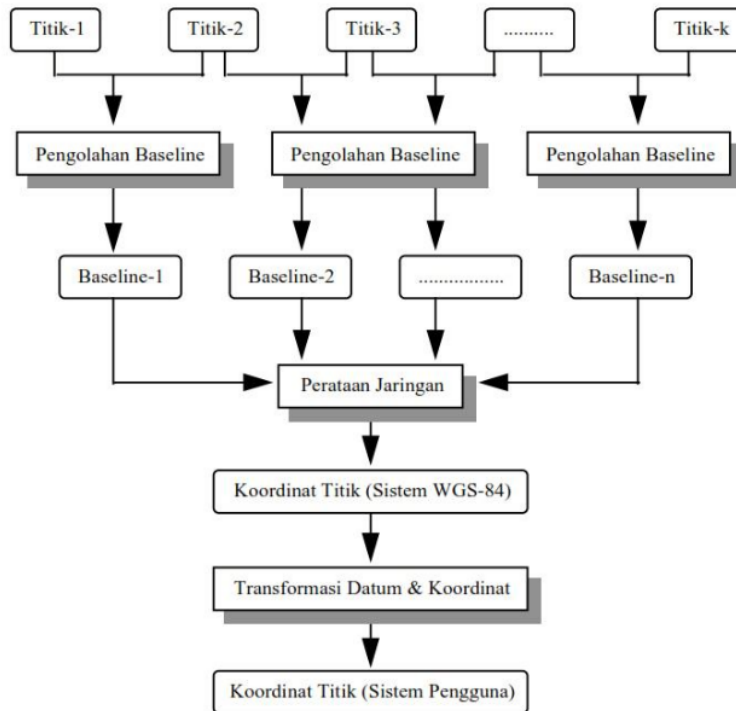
Titik-1
Titik-2
Titik-3
..........
Titik-k

Pengolahan Baseline
Pengolahan Baseline
Pengolahan Baseline

Baseline-1
Baseline-2
................
Baseline-n

Perataan Jaringan

Koordinat Titik (Sistem WGS-84)

Transformasi Datum & Koordinat

Koordinat Titik (Sistem Pengguna)